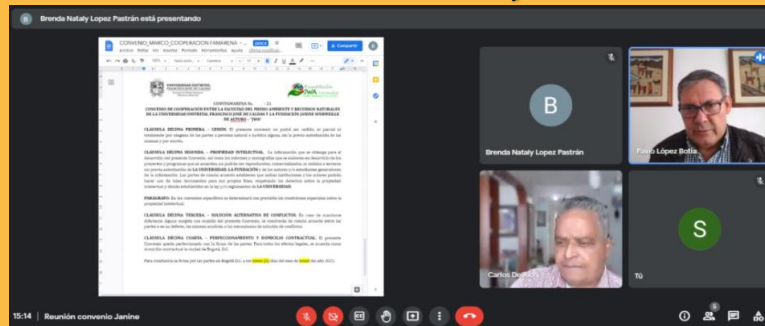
Brenda Nataly Lopez Pastrán está presentando

CONVENIO_MARCO_COOPERACION FAMARENA
Archivo Editar Ver Insertar Formato Herramientas Ayuda
Compartir

CONVENIO MARCO No. 11
CONVENIO DE COOPERACIÓN ENTRE LA FACULTAD DEL MEDIO AMBIENTE Y RECURSOS NATURALES DE LA UNIVERSIDAD DISTRITAL FRANCISCO JOSÉ DE CALDAS Y LA FUNDACIÓN JUNIOR WIMMELLE DE AUTORES - "JWA"

CLÁUSULA DÉCIMA PRIMERA. - CESIÓN.

CLÁUSULA DÉCIMA SEGUNDA. - PROPIEDAD INTELECTUAL.

PARÁGRAFO:

CLÁUSULA DÉCIMA TERCERA. - SOLUCIÓN ALTERNATIVA DE CONFLICTOS.

CLÁUSULA DÉCIMA CUARTA. - PERFECCIONAMIENTO Y DOMICILIO CONTRACTUAL.

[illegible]

B
Brenda Nataly Lopez Pastrán
Pablo López Botía
Carlos Devia
S
Tú

15:14 | Reunión convenio Janine